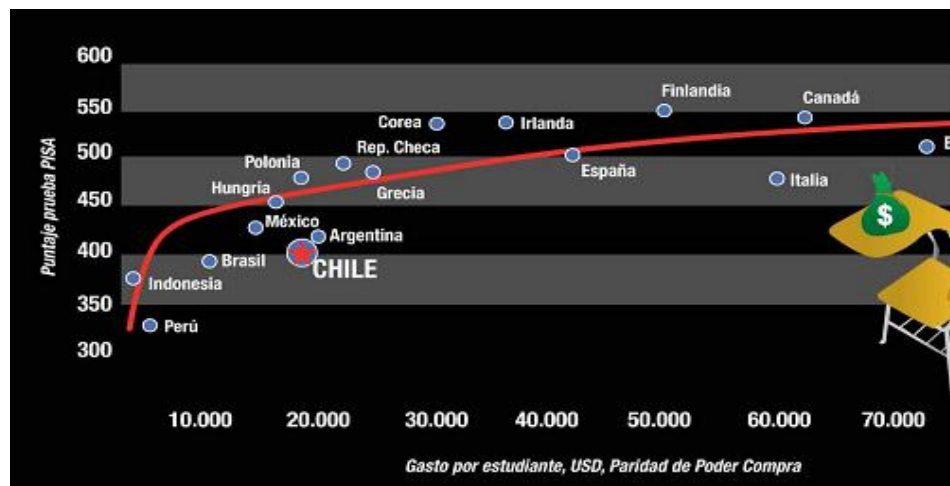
600
550
500
450
400
350
300

Puntaje prueba PISA

Finlandia
Canadá
Corea
Irlanda
Rep. Checa
Polonia
España
B
Hungría
Grecia
Italia
$
México
Argentina
Brasil
CHILE
Indonesia
Perú

10.000
20.000
30.000
40.000
50.000
60.000
70.000

Gasto por estudiante, USD, Paridad de Poder Compra